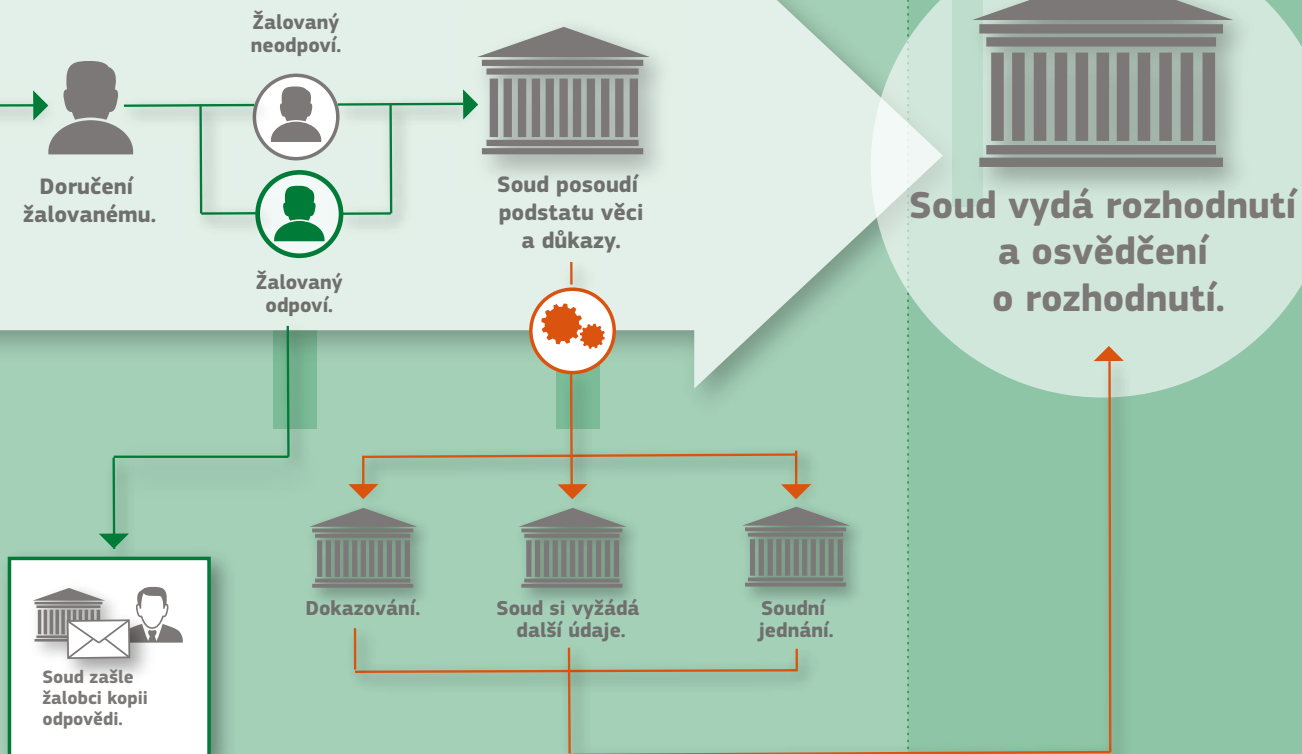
Žalovaný neodpoví.

Doručení žalovanému.

Žalovaný odpoví.

Soud posoudí podstatu věci a důkazy.

Soud vydá rozhodnutí a osvědčení o rozhodnutí.

Dokazování.

Soud si vyžádá další údaje.

Soudní jednání.

Soud zašle žalobci kopii odpovědi.